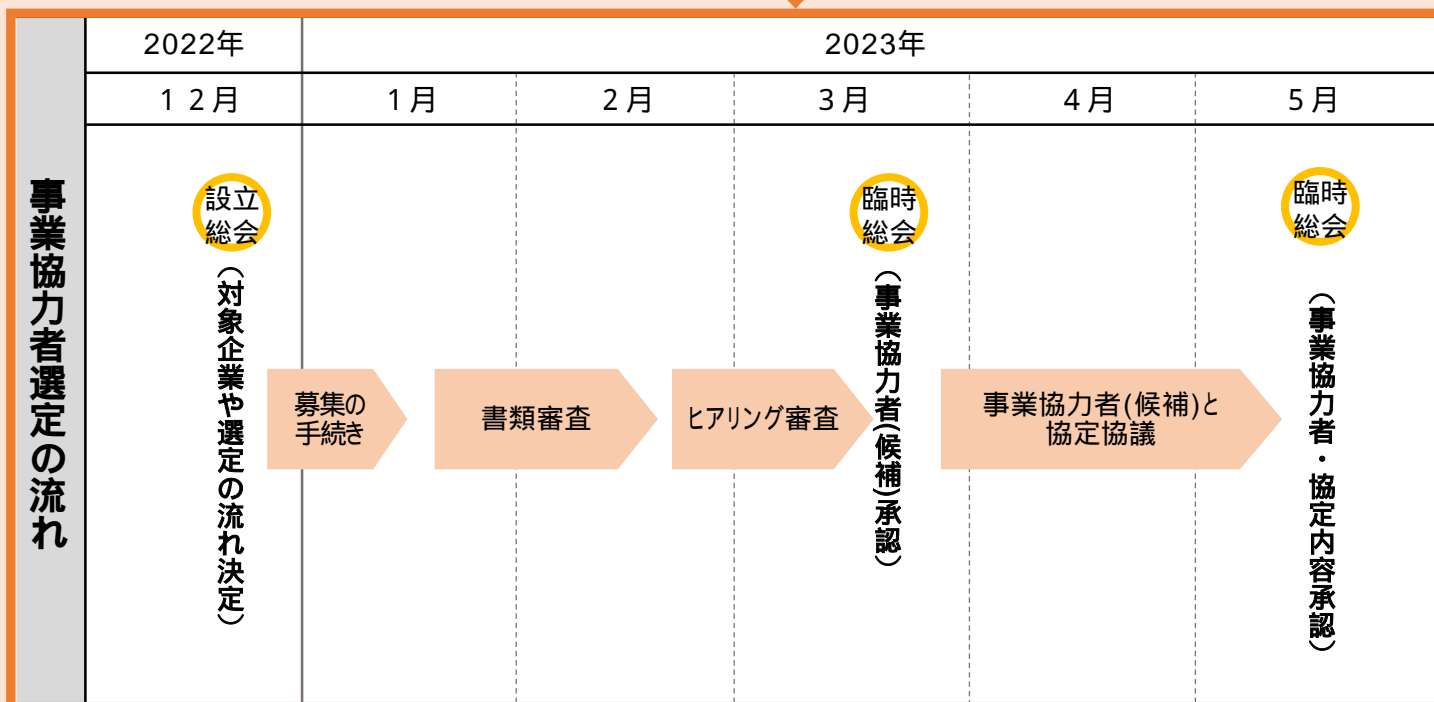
事業協力者選定の流れ

| 2022年 | 2023年 | | | | |
|---|---|---|---|---|---|
| １２月 | １月 | ２月 | ３月 | ４月 | ５月 |

設立総会
（対象企業や選定の流れ決定）

募集の手続き

書類審査

ヒアリング審査

臨時総会
（事業協力者(候補)承認）

事業協力者(候補)と協定協議

臨時総会
（事業協力者・協定内容承認）